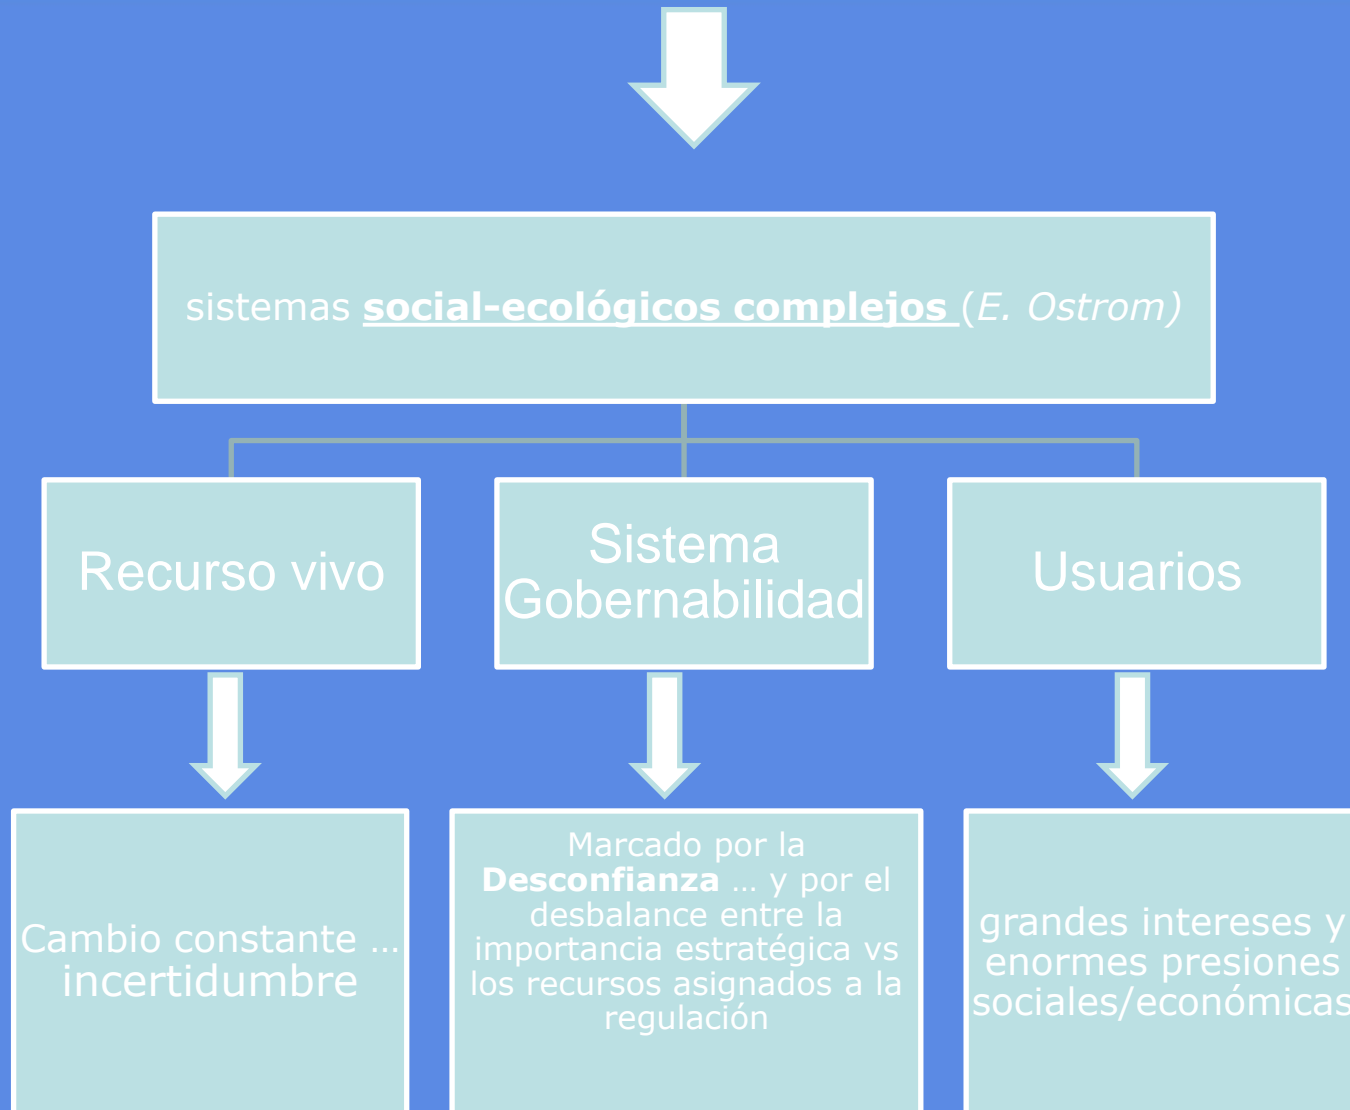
sistemas **social-ecológicos complejos** (*E. Ostrom*)

Recurso vivo

Sistema Gobernabilidad

Usuarios

Cambio constante … incertidumbre

Marcado por la **Desconfianza** … y por el desbalance entre la importancia estratégica vs los recursos asignados a la regulación

grandes intereses y enormes presiones sociales/económicas